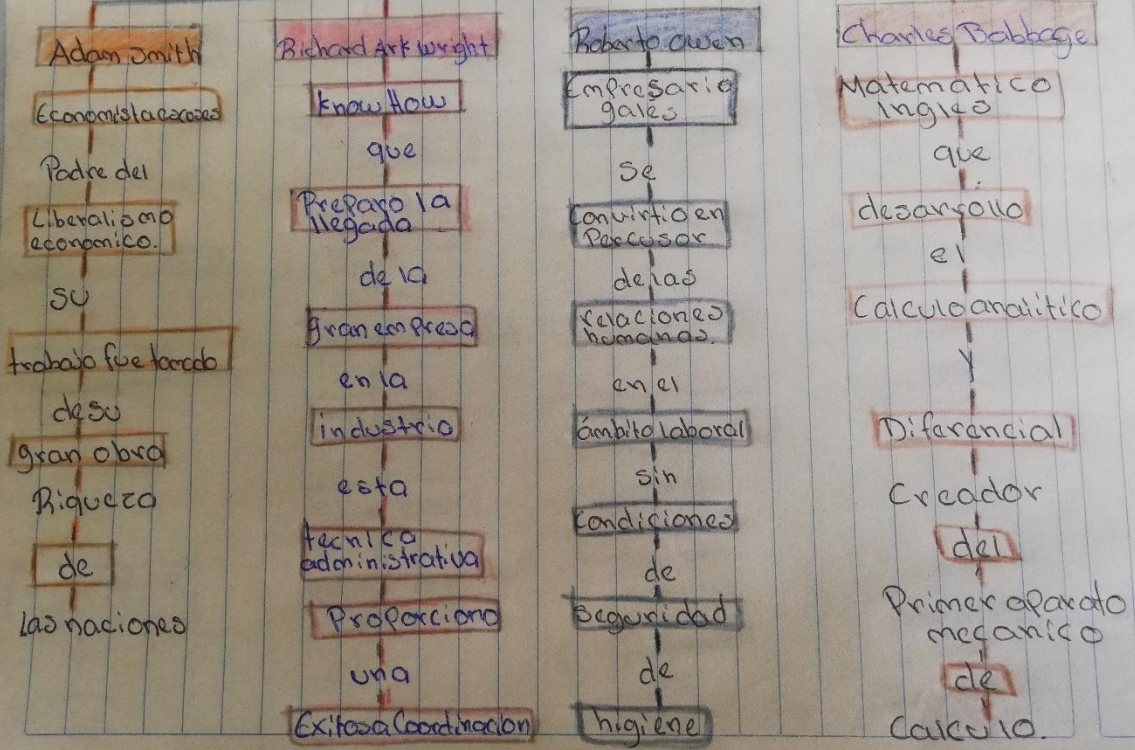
Adam Smith

Economista escoses

Padre del

Liberalismo economico.

su

trabajo fue tomado

de su

gran obra

Riqueza

de

las naciones

Richard Ark Wright

Know How

que

Preparo la llegada

de la

gran empresa

en la

industria

esta

tecnica administrativa

Proporciona

una

Exitosa Coordinacion

Roberto Owen

Empresario gales

se

Convirtio en Percusor

de las

relaciones humanas.

en el

ámbito laboral

sin

Condiciones

de

Seguridad

de

higiene

Charles Babbage

Matematico Ingles

que

desarrollo

el

Calculo analitico

y

Diferencial

Creador

del

Primer aparato mecanico

de

Calculo.